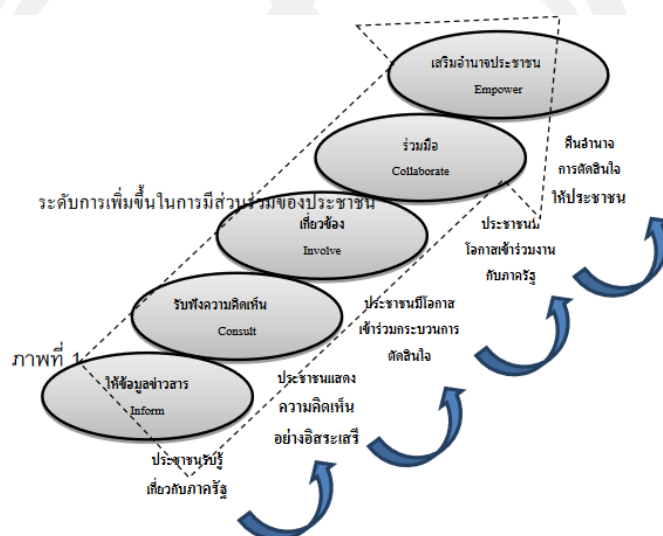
เสริมอำนาจประชาชน
Empower

ร่วมมือ
Collaborate

คืนอำนาจการตัดสินใจให้ประชาชน

ระดับการเพิ่มขึ้นในการมีส่วนร่วมของประชาชน

เกี่ยวข้อง
Involve

ประชาชนมีโอกาสเข้าร่วมงานกับภาครัฐ

รับฟังความคิดเห็น
Consult

ประชาชนมีโอกาสเข้าร่วมกระบวนการตัดสินใจ

ภาพที่ 1

ให้ข้อมูลข่าวสาร
Inform

ประชาชนแสดงความคิดเห็นอย่างอิสระเสรี

ประชาชนรับรู้เกี่ยวกับภาครัฐ